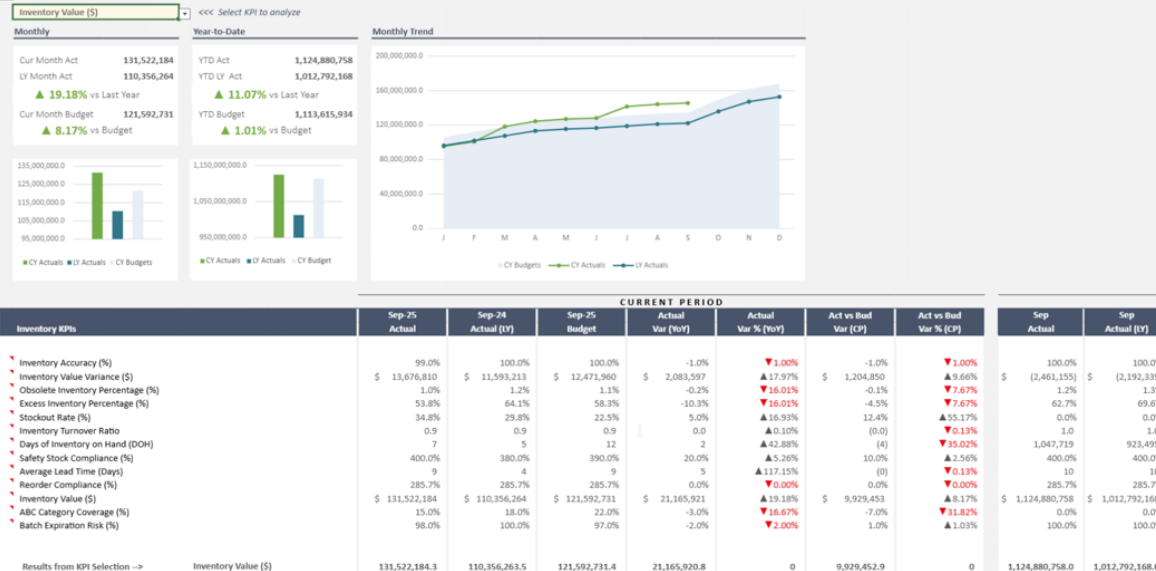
Inventory Value ($)
<<< Select KPI to analyze

Monthly
Cur Month Act 131,522,184
LY Month Act 110,356,264
▲ 19.18% vs Last Year
Cur Month Budget 121,592,731
▲ 8.17% vs Budget

Year-to-Date
YTD Act 1,124,880,758
YTD LY Act 1,012,792,168
▲ 11.07% vs Last Year
YTD Budget 1,113,615,934
▲ 1.01% vs Budget

Monthly Trend
200,000,000.0
160,000,000.0
120,000,000.0
80,000,000.0
40,000,000.0
0.0
J F M A M J J A S O N D
CY Budgets CY Actuals LY Actuals

135,000,000.0
125,000,000.0
115,000,000.0
105,000,000.0
95,000,000.0
CY Actuals LY Actuals CY Budgets

1,150,000,000.0
1,050,000,000.0
950,000,000.0
CY Actuals LY Actuals CY Budget

CURRENT PERIOD

| Inventory KPIs | Sep-25 Actual | Sep-24 Actual (LY) | Sep-25 Budget | Actual Var (YoY) | Actual Var % (YoY) | Act vs Bud Var (CP) | Act vs Bud Var % (CP) | Sep Actual | Sep Actual (LY) |
|---|---|---|---|---|---|---|---|---|---|
| Inventory Accuracy (%) | 99.0% | 100.0% | 100.0% | -1.0% | ▼1.00% | -1.0% | ▼1.00% | 100.0% | 100.0 |
| Inventory Value Variance ($) | $ 13,676,810 | $ 11,593,211 | $ 12,471,960 | $ 2,083,597 | ▲17.97% | $ 1,204,850 | ▲9.66% | $ (2,461,155) | $ (2,192,3 |
| Obsolete Inventory Percentage (%) | 1.0% | 1.2% | 1.1% | -0.2% | ▼16.01% | -0.1% | ▼7.67% | 1.2% | 1.3 |
| Excess Inventory Percentage (%) | 53.8% | 64.1% | 58.3% | -10.3% | ▼16.01% | -4.5% | ▼7.67% | 62.7% | 69.6 |
| Stockout Rate (%) | 34.8% | 29.8% | 22.5% | 5.0% | ▲16.93% | 12.4% | ▲55.17% | 0.0% | 0.0 |
| Inventory Turnover Ratio | 0.9 | 0.9 | 0.9 | 0.0 | ▲0.10% | (0.0) | ▼0.13% | 1.0 | 1. |
| Days of Inventory on Hand (DOH) | 7 | 5 | 12 | 2 | ▲42.88% | (4) | ▼35.02% | 1,047,719 | 923,49 |
| Safety Stock Compliance (%) | 400.0% | 380.0% | 390.0% | 20.0% | ▲5.26% | 10.0% | ▲2.56% | 400.0% | 400.0 |
| Average Lead Time (Days) | 9 | 4 | 9 | 5 | ▲117.15% | (0) | ▼0.13% | 10 | 1 |
| Reorder Compliance (%) | 285.7% | 285.7% | 285.7% | 0.0% | ▼0.00% | 0.0% | ▼0.00% | 285.7% | 285.7 |
| Inventory Value ($) | $ 131,522,184 | $ 110,356,264 | $ 121,592,731 | $ 21,165,921 | ▲19.18% | $ 9,929,453 | ▲8.17% | $ 1,124,880,758 | $ 1,012,792,16 |
| ABC Category Coverage (%) | 15.0% | 18.0% | 22.0% | -3.0% | ▼16.67% | -7.0% | ▼31.82% | 0.0% | 0.0 |
| Batch Expiration Risk (%) | 98.0% | 100.0% | 97.0% | -2.0% | ▼2.00% | 1.0% | ▲1.03% | 100.0% | 100.0 |

Results from KPI Selection --> Inventory Value ($) 131,522,184.3 110,356,263.5 121,592,731.4 21,165,920.8 0 9,929,452.9 0 1,124,880,758.0 1,012,792,168.0